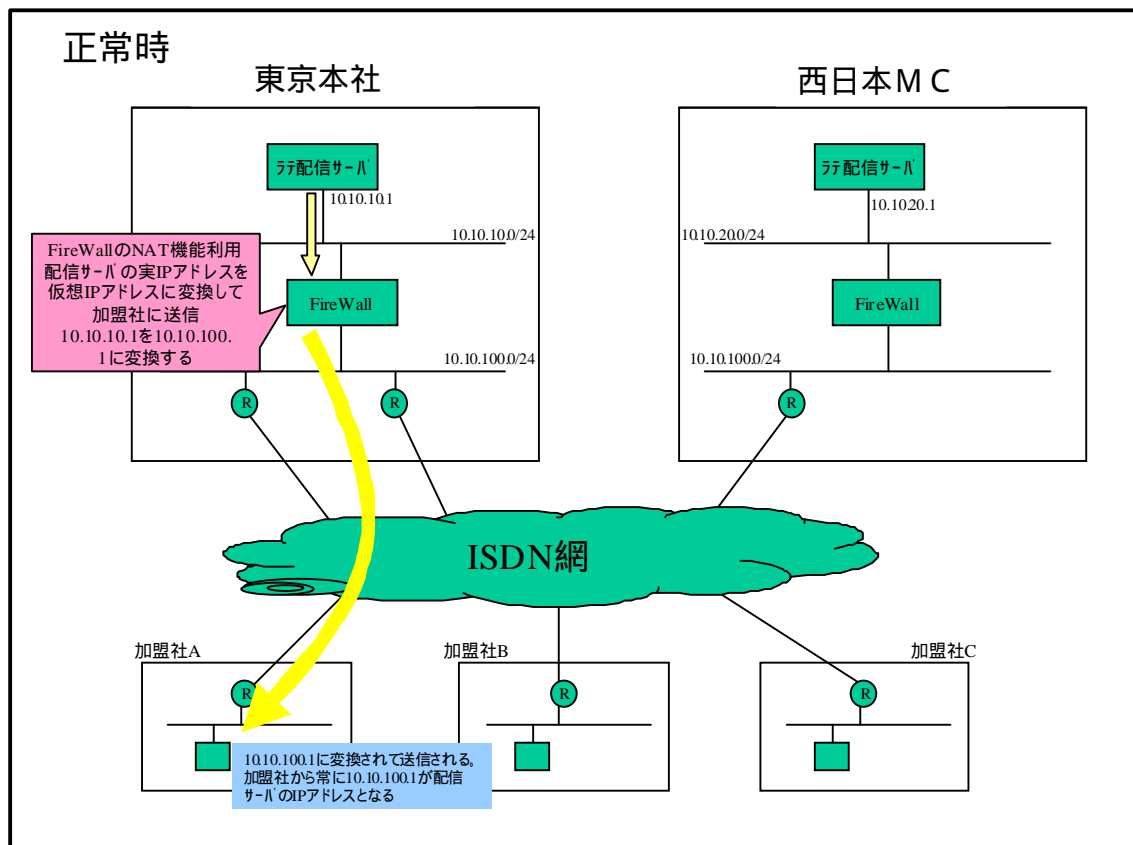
正常時

東京本社

ﾗﾃ配信ｻｰﾊﾞ

10.10.10.1

10.10.10.0/24

FireWallのNAT機能利用配信ｻｰﾊﾞの実IPアドレスを仮想IPアドレスに変換して加盟社に送信
10.10.10.1を10.10.100.1に変換する

FireWall

10.10.100.0/24

R

R

西日本ＭＣ

ﾗﾃ配信ｻｰﾊﾞ

10.10.20.1

10.10.20.0/24

FireWall

10.10.100.0/24

R

ISDN網

加盟社A

R

10.10.100.1に変換されて送信される。加盟社から常に10.10.100.1が配信ｻｰﾊﾞのIPアドレスとなる

加盟社B

R

加盟社C

R